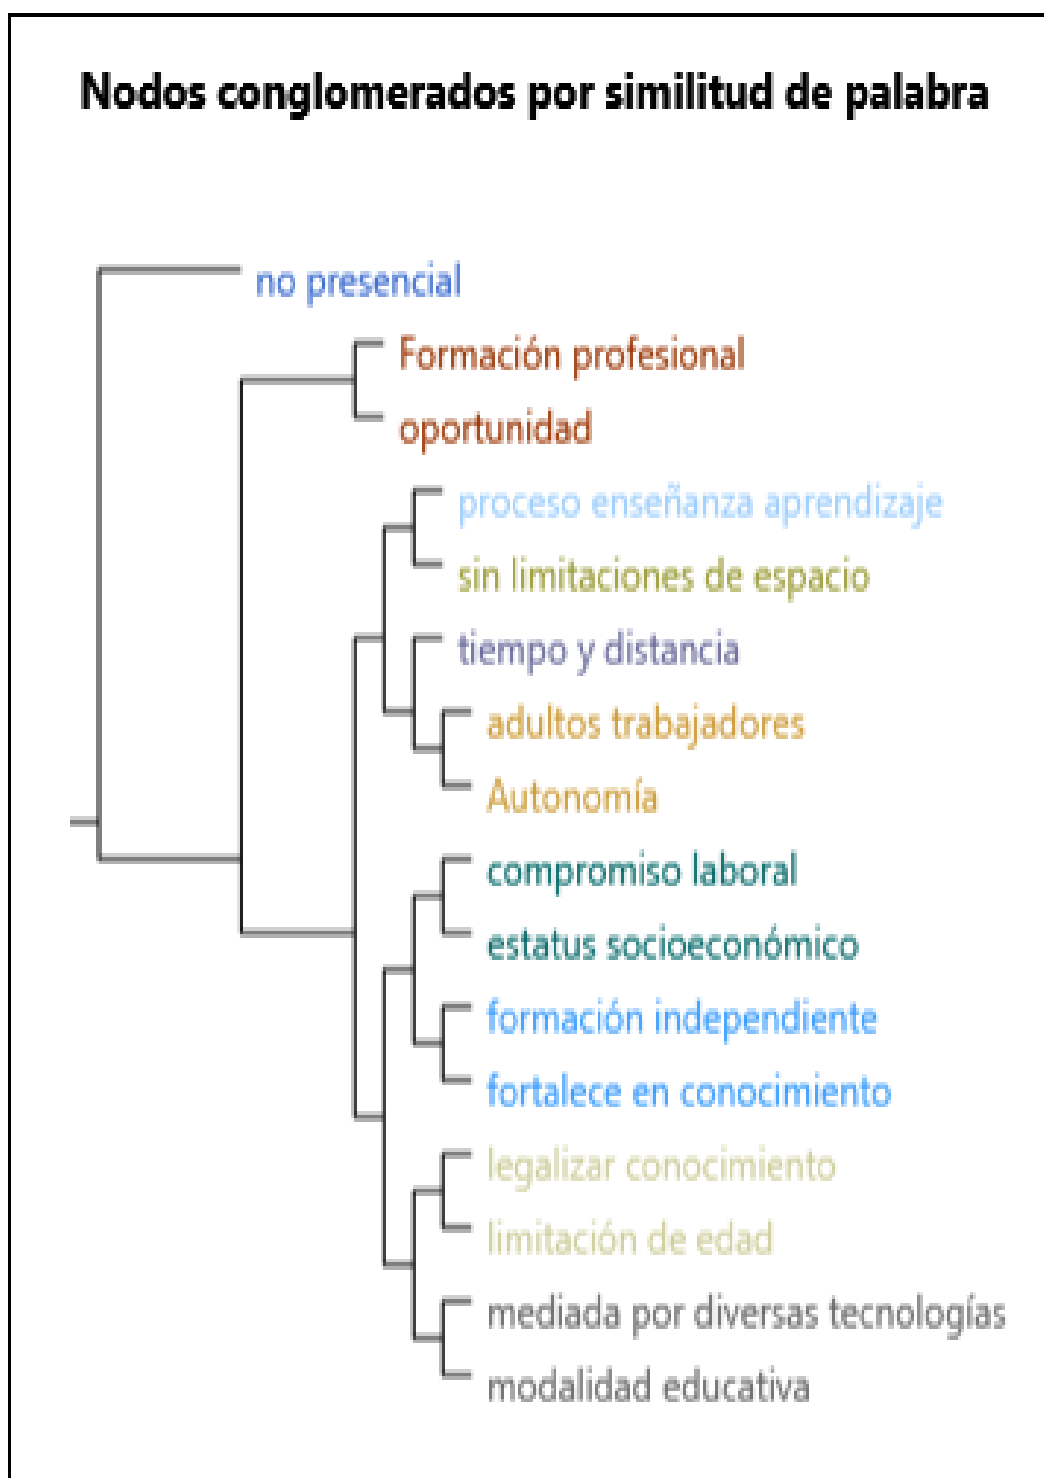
Nodos conglomerados por similitud de palabra

no presencial
Formación profesional
oportunidad
proceso enseñanza aprendizaje
sin limitaciones de espacio
tiempo y distancia
adultos trabajadores
Autonomía
compromiso laboral
estatus socioeconómico
formación independiente
fortalece en conocimiento
legalizar conocimiento
limitación de edad
mediada por diversas tecnologías
modalidad educativa